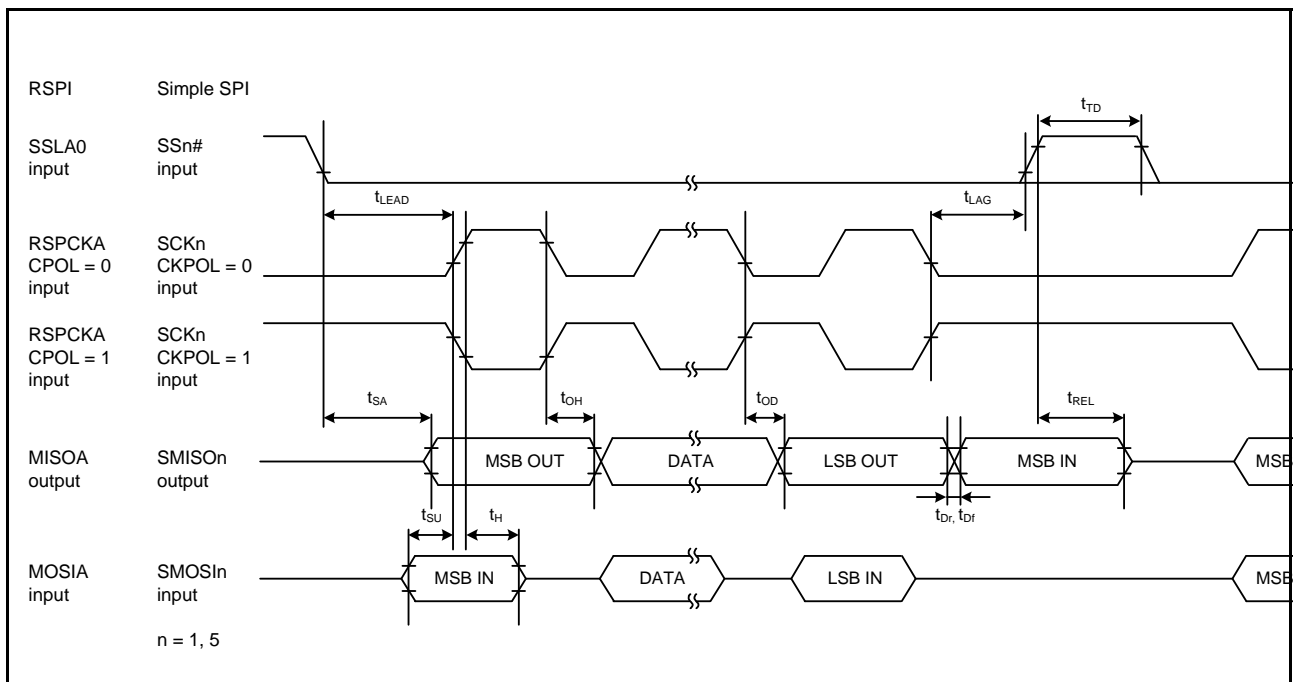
RSPI Simple SPI

SSLA0 input SSn# input

RSPCKA CPOL = 0 input SCKn CKPOL = 0 input

RSPCKA CPOL = 1 input SCKn CKPOL = 1 input

MISOA output SMISOn output

MOSIA input SMOSIn input

n = 1, 5

$t_{TD}$

$t_{LEAD}$

$t_{LAG}$

$t_{SA}$

$t_{OH}$

$t_{OD}$

$t_{REL}$

MSB OUT DATA LSB OUT MSB IN MSB

$t_{Dr}$, $t_{Df}$

$t_{SU}$

$t_{H}$

MSB IN DATA LSB IN MSB